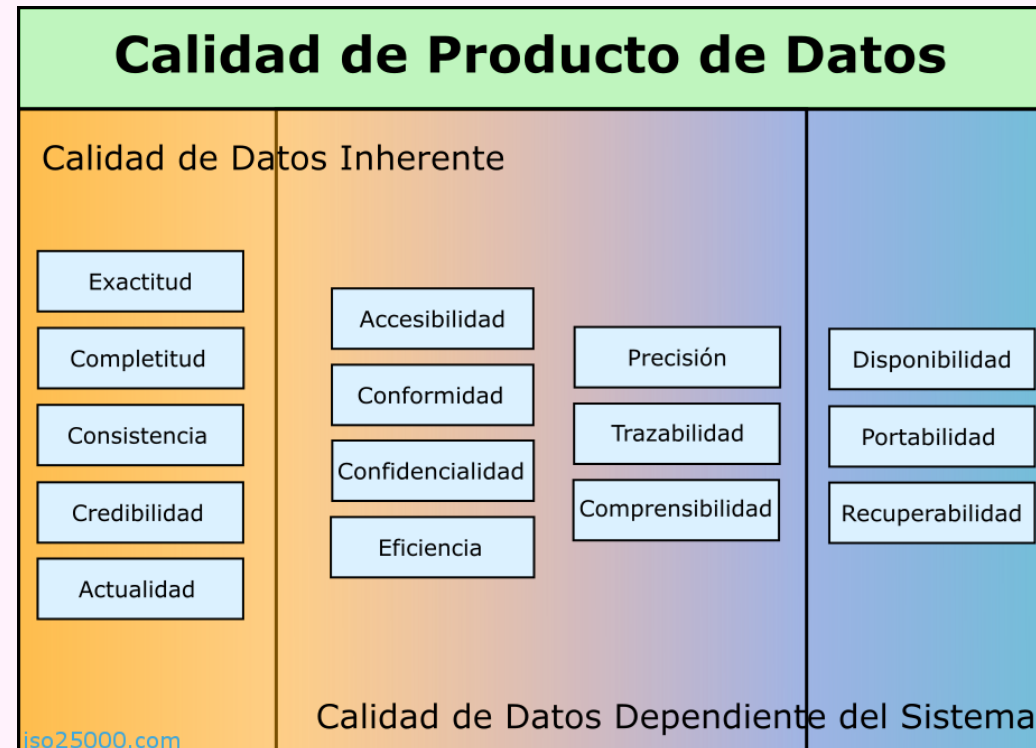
Calidad de Producto de Datos

Calidad de Datos Inherente

Exactitud

Completitud

Consistencia

Credibilidad

Actualidad

Accesibilidad

Conformidad

Confidencialidad

Eficiencia

Precisión

Trazabilidad

Comprensibilidad

Disponibilidad

Portabilidad

Recuperabilidad

Calidad de Datos Dependiente del Sistema

iso25000.com